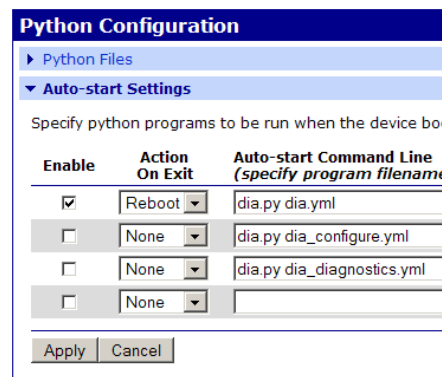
Python Configuration

▸ Python Files

▾ Auto-start Settings

Specify python programs to be run when the device bo

| Enable | Action On Exit | Auto-start Command Line *(specify program filenam* |
|---|---|---|
| ☑ | Reboot | dia.py dia.yml |
| ☐ | None | dia.py dia_configure.yml |
| ☐ | None | dia.py dia_diagnostics.yml |
| ☐ | None | |

Apply  Cancel